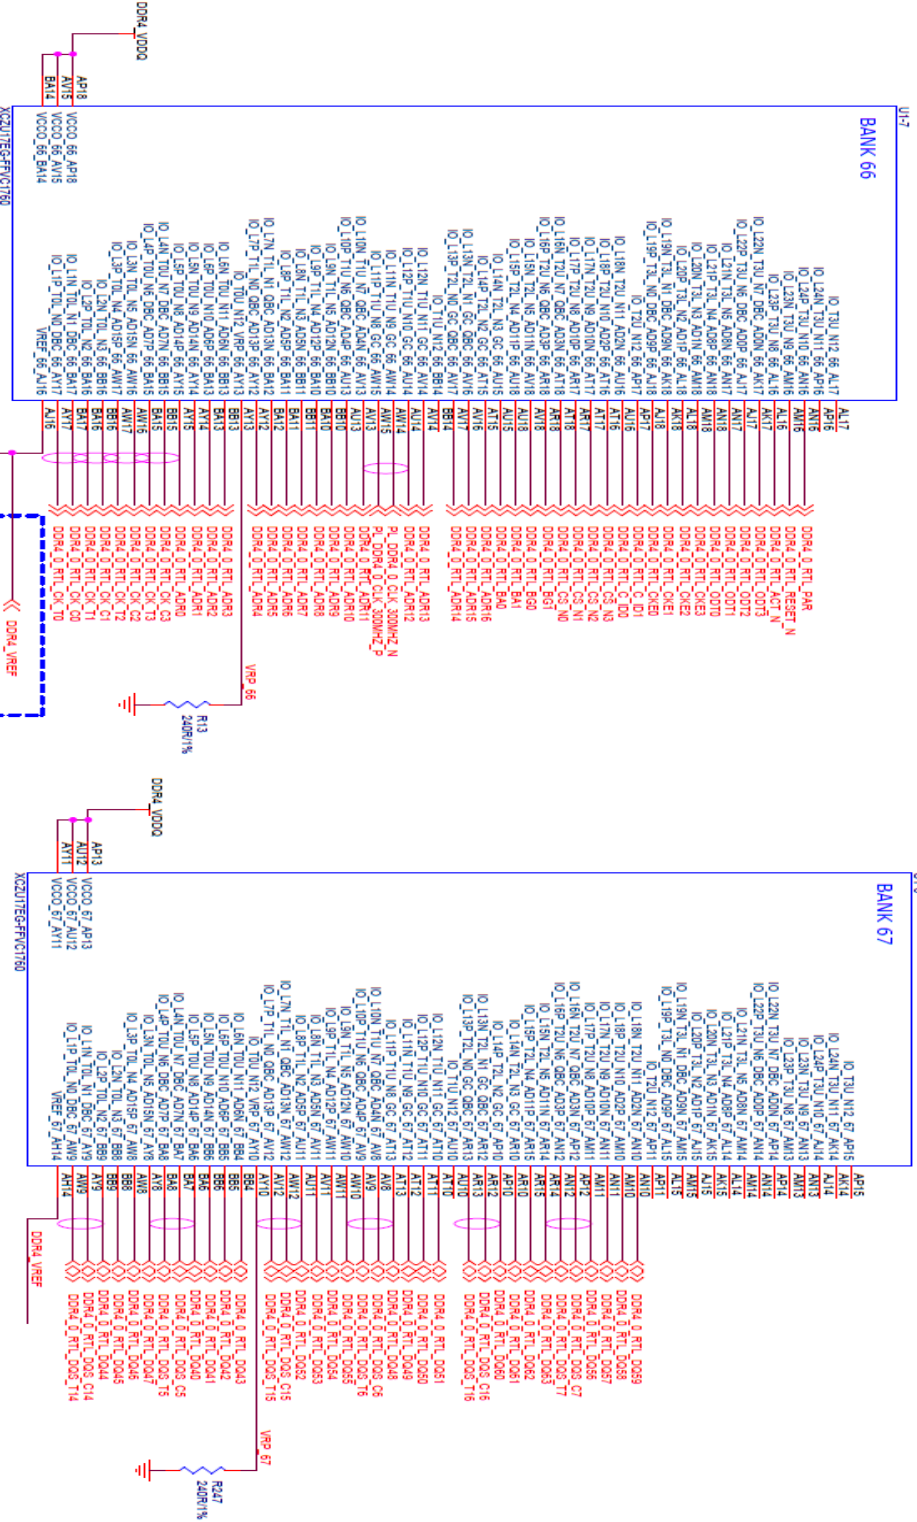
DDR4_VDDQ
AP18
AV15
BA14
VCCO_66_AP18
VCCO_66_AV15
VCCO_66_BA14
XCZU17EG-FFVC1760
U1-7
BANK 66

IO_L1N_T0L_N1_DBC_66_AY17
IO_L1P_T0L_N0_DBC_66_AY17
VREF_66_AJ16
IO_L2N_T0L_N3_66_BA16
IO_L2P_T0L_N2_66_BA17
IO_L3N_T0L_N5_AD15N_66_AW16
IO_L3P_T0L_N4_AD15P_66_AW17
IO_L4N_T0U_N7_DBC_AD7N_66_BA15
IO_L4P_T0U_N6_DBC_AD7P_66_AY15
IO_L5N_T0U_N9_AD14N_66_AY15
IO_L5P_T0U_N8_AD14P_66_BA13
IO_L6N_T0U_N11_AD6N_66_BB13
IO_L6P_T0U_N10_AD6P_66_BB13
IO_T0U_N12_VRP_66_AY13
IO_L7N_T1L_N1_QBC_AD13N_66_BA12
IO_L7P_T1L_N0_QBC_AD13P_66_AY12
IO_L8N_T1L_N3_AD5N_66_BB11
IO_L8P_T1L_N2_AD5P_66_BB11
IO_L9N_T1L_N5_AD12N_66_BB10
IO_L9P_T1L_N4_AD12P_66_BA10
IO_L10N_T1U_N7_QBC_AD4N_66_AU13
IO_L10P_T1U_N6_QBC_AD4P_66_AV13
IO_L11N_T1U_N9_GC_66_AW15
IO_L11P_T1U_N8_GC_66_AW14
IO_L12N_T1U_N11_GC_66_AU14
IO_L12P_T1U_N10_GC_66_AV14
IO_T1U_N12_66_BB14
IO_L13N_T2L_N1_GC_QBC_66_AV17
IO_L13P_T2L_N0_GC_QBC_66_AV16
IO_L14N_T2L_N3_GC_66_AU15
IO_L14P_T2L_N2_GC_66_AT15
IO_L15N_T2L_N5_AD11N_66_AU18
IO_L15P_T2L_N4_AD11P_66_AU18
IO_L16N_T2U_N7_QBC_AD3N_66_AR18
IO_L16P_T2U_N6_QBC_AD3P_66_AR18
IO_L17N_T2U_N9_AD10N_66_AT17
IO_L17P_T2U_N8_AD10P_66_AR17
IO_L18N_T2U_N11_AD2N_66_AT16
IO_L18P_T2U_N10_AD2P_66_AT16
IO_T2U_N12_66_AP17
IO_L19N_T3L_N1_DBC_AD9N_66_AJ18
IO_L19P_T3L_N0_DBC_AD9P_66_AJ18
IO_L20N_T3L_N3_AD1N_66_AL18
IO_L20P_T3L_N2_AD1P_66_AL18
IO_L21N_T3L_N5_AD8N_66_AM18
IO_L21P_T3L_N4_AD8P_66_AN18
IO_L22N_T3U_N7_DBC_AD0N_66_AK17
IO_L22P_T3U_N6_DBC_AD0P_66_AJ17
IO_L23N_T3U_N9_66_AM16
IO_L23P_T3U_N8_66_AL16
IO_L24N_T3U_N11_66_AP16
IO_L24P_T3U_N10_66_AN16
IO_T3U_N12_66_AL17

AJ16 AY17 BA17 BA16 BB16 AW17 AW16 BA15 BB15 AY15 AY14 BA13 BB13 AY13 AY12 BA12 BA11 BB11 BB10 BA10 AU13 AV13 AW15 AW14 AU14 AV14 BB14 AV17 AV16 AU15 AT15 AU18 AV18 AR18 AR18 AR17 AT17 AT16 AU16 AP17 AJ18 AK18 AL18 AM18 AN18 AK17 AJ17 AM17 AL16 AM16 AN16 AP16 AL17

DDR4_0_RTL_CK_C0
DDR4_0_RTL_CK_T0
DDR4_0_RTL_CK_C1
DDR4_0_RTL_CK_T1
DDR4_0_RTL_CK_C2
DDR4_0_RTL_CK_T2
DDR4_0_RTL_CK_C3
DDR4_0_RTL_CK_T3
DDR4_0_RTL_ADR0
DDR4_0_RTL_ADR1
DDR4_0_RTL_ADR2
DDR4_0_RTL_ADR3
DDR4_0_RTL_ADR4
DDR4_0_RTL_ADR5
DDR4_0_RTL_ADR6
DDR4_0_RTL_ADR7
DDR4_0_RTL_ADR8
DDR4_0_RTL_ADR9
DDR4_0_RTL_ADR10
DDR4_0_RTL_ADR11
PL_DDR4_0_CLK_300MHZ_P
PL_DDR4_0_CLK_300MHZ_N
DDR4_0_RTL_ADR12
DDR4_0_RTL_ADR13
DDR4_0_RTL_ADR14
DDR4_0_RTL_ADR15
DDR4_0_RTL_ADR16
DDR4_0_RTL_BA0
DDR4_0_RTL_BA1
DDR4_0_RTL_BG0
DDR4_0_RTL_BG1
DDR4_0_RTL_CS_N0
DDR4_0_RTL_CS_N1
DDR4_0_RTL_CS_N2
DDR4_0_RTL_CS_N3
DDR4_0_RTL_C_ID0
DDR4_0_RTL_C_ID1
DDR4_0_RTL_CKE0
DDR4_0_RTL_CKE1
DDR4_0_RTL_CKE2
DDR4_0_RTL_CKE3
DDR4_0_RTL_ODT0
DDR4_0_RTL_ODT1
DDR4_0_RTL_ODT2
DDR4_0_RTL_ODT3
DDR4_0_RTL_ACT_N
DDR4_0_RTL_RESET_N
DDR4_0_RTL_PAR

DDR4_VREF
VRP_66
R13
240R/1%

DDR4_VDDQ
AP13
AU12
AY11
VCCO_67_AP13
VCCO_67_AU12
VCCO_67_AY11
XCZU17EG-FFVC1760
BANK 67

IO_L1N_T0L_N1_DBC_67_AV9
IO_L1P_T0L_N0_DBC_67_AV9
VREF_67_AH14
IO_L2N_T0L_N3_67_BB9
IO_L2P_T0L_N2_67_BB8
IO_L3N_T0L_N5_AD15N_67_AY8
IO_L3P_T0L_N4_AD15P_67_AW8
IO_L4N_T0U_N7_DBC_AD7N_67_BA7
IO_L4P_T0U_N6_DBC_AD7P_67_BA8
IO_L5N_T0U_N9_AD14N_67_BA6
IO_L5P_T0U_N8_AD14P_67_BA6
IO_L6N_T0U_N11_AD6N_67_BB4
IO_L6P_T0U_N10_AD6P_67_BB5
IO_T0U_N12_VRP_67_AY10
IO_L7N_T1L_N1_QBC_AD13N_67_AW12
IO_L7P_T1L_N0_QBC_AD13P_67_AV12
IO_L8N_T1L_N3_AD5N_67_AU11
IO_L8P_T1L_N2_AD5P_67_AU11
IO_L9N_T1L_N5_AD12N_67_AW10
IO_L9P_T1L_N4_AD12P_67_AV11
IO_L10N_T1U_N7_QBC_AD4N_67_AV8
IO_L10P_T1U_N6_QBC_AD4P_67_AV9
IO_L11N_T1U_N9_GC_67_AT13
IO_L11P_T1U_N8_GC_67_AT12
IO_L12N_T1U_N11_GC_67_AT11
IO_L12P_T1U_N10_GC_67_AT10
IO_T1U_N12_67_AU10
IO_L13N_T2L_N1_GC_QBC_67_AR13
IO_L13P_T2L_N0_GC_QBC_67_AR12
IO_L14N_T2L_N3_GC_67_AR11
IO_L14P_T2L_N2_GC_67_AR10
IO_L15N_T2L_N5_AD11N_67_AR15
IO_L15P_T2L_N4_AD11P_67_AR14
IO_L16N_T2U_N7_QBC_AD3N_67_AP12
IO_L16P_T2U_N6_QBC_AD3P_67_AN12
IO_L17N_T2U_N9_AD10N_67_AN11
IO_L17P_T2U_N8_AD10P_67_AM11
IO_L18N_T2U_N11_AD2N_67_AN10
IO_L18P_T2U_N10_AD2P_67_AM10
IO_T2U_N12_67_AP11
IO_L19N_T3L_N1_DBC_AD9N_67_AM15
IO_L19P_T3L_N0_DBC_AD9P_67_AL15
IO_L20N_T3L_N3_AD1N_67_AJ15
IO_L20P_T3L_N2_AD1P_67_AJ15
IO_L21N_T3L_N5_AD8N_67_AM14
IO_L21P_T3L_N4_AD8P_67_AL14
IO_L22N_T3U_N7_DBC_AD0N_67_AP14
IO_L22P_T3U_N6_DBC_AD0P_67_AN14
IO_L23N_T3U_N9_67_AM13
IO_L23P_T3U_N8_67_AN13
IO_L24N_T3U_N11_67_AJ14
IO_L24P_T3U_N10_67_AK14
IO_T3U_N12_67_AP15

AH14 AW9 AY9 BB9 BB8 AY8 AW8 BA7 BA8 BA6 BB6 BB5 BB4 AY10 AW12 AV12 AU11 AV11 AW10 AV10 AV8 AV9 AT13 AT12 AT11 AT10 AU10 AR13 AR12 AR11 AR10 AR15 AR14 AP12 AN12 AN11 AM11 AN10 AM10 AP11 AM15 AL15 AJ15 AK15 AM14 AL14 AP14 AN14 AM13 AN13 AJ14 AK14 AP15

DDR4_VREF
DDR4_0_RTL_DQS_T14
DDR4_0_RTL_DQS_C14
DDR4_0_RTL_DQ44
DDR4_0_RTL_DQ45
DDR4_0_RTL_DQ46
DDR4_0_RTL_DQ47
DDR4_0_RTL_DQS_T5
DDR4_0_RTL_DQS_C5
DDR4_0_RTL_DQ40
DDR4_0_RTL_DQ41
DDR4_0_RTL_DQ42
DDR4_0_RTL_DQ43
DDR4_0_RTL_DQS_T15
DDR4_0_RTL_DQS_C15
DDR4_0_RTL_DQ52
DDR4_0_RTL_DQ53
DDR4_0_RTL_DQ54
DDR4_0_RTL_DQ55
DDR4_0_RTL_DQS_T6
DDR4_0_RTL_DQS_C6
DDR4_0_RTL_DQ48
DDR4_0_RTL_DQ49
DDR4_0_RTL_DQ50
DDR4_0_RTL_DQ51
DDR4_0_RTL_DQS_T16
DDR4_0_RTL_DQS_C16
DDR4_0_RTL_DQ60
DDR4_0_RTL_DQ61
DDR4_0_RTL_DQ62
DDR4_0_RTL_DQ63
DDR4_0_RTL_DQS_T7
DDR4_0_RTL_DQS_C7
DDR4_0_RTL_DQ56
DDR4_0_RTL_DQ57
DDR4_0_RTL_DQ58
DDR4_0_RTL_DQ59

VRP_67
R247
240R/1%